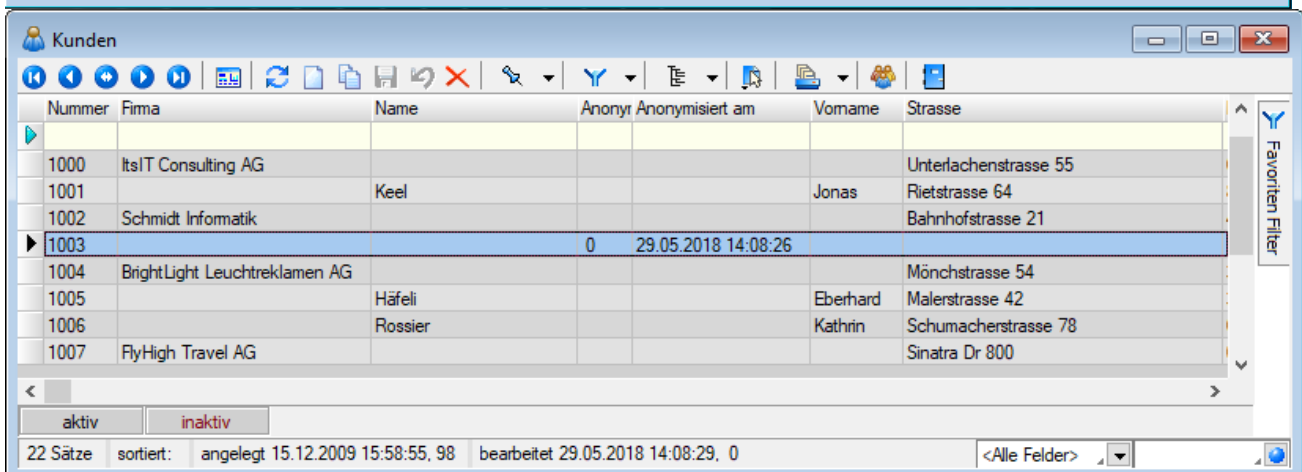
Kunden

| Nummer | Firma | Name | Anonyr | Anonymisiert am | Vorname | Strasse |
|---|---|---|---|---|---|---|
| | | | | | | |
| 1000 | ItsIT Consulting AG | | | | | Unterlachenstrasse 55 |
| 1001 | | Keel | | | Jonas | Rietstrasse 64 |
| 1002 | Schmidt Informatik | | | | | Bahnhofstrasse 21 |
| 1003 | | | 0 | 29.05.2018 14:08:26 | | |
| 1004 | BrightLight Leuchtreklamen AG | | | | | Mönchstrasse 54 |
| 1005 | | Häfeli | | | Eberhard | Malerstrasse 42 |
| 1006 | | Rossier | | | Kathrin | Schumacherstrasse 78 |
| 1007 | FlyHigh Travel AG | | | | | Sinatra Dr 800 |

Favoriten Filter

aktiv inaktiv

22 Sätze sortiert: angelegt 15.12.2009 15:58:55, 98 bearbeitet 29.05.2018 14:08:29, 0 <Alle Felder>